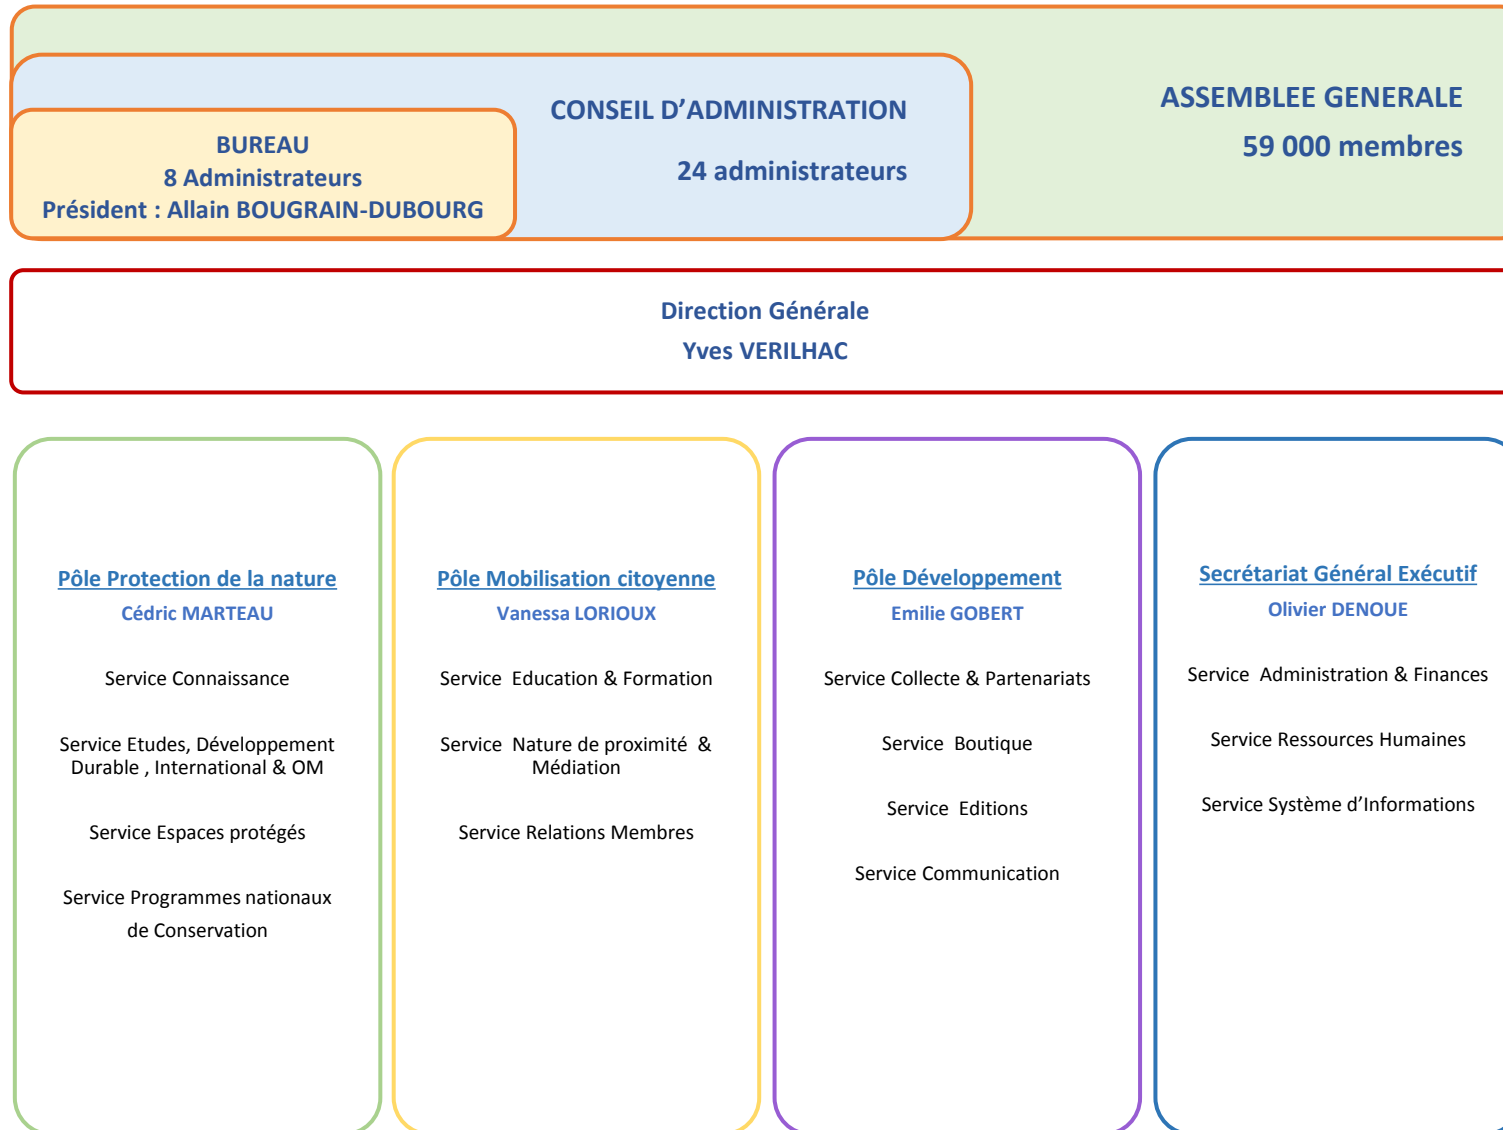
BUREAU
8 Administrateurs
Président : Allain BOUGRAIN-DUBOURG

CONSEIL D'ADMINISTRATION

24 administrateurs

ASSEMBLEE GENERALE
59 000 membres

Direction Générale
Yves VERILHAC

Pôle Protection de la nature
Cédric MARTEAU

Service Connaissance

Service Etudes, Développement Durable , International & OM

Service Espaces protégés

Service Programmes nationaux de Conservation

Pôle Mobilisation citoyenne
Vanessa LORIOUX

Service Education & Formation

Service Nature de proximité & Médiation

Service Relations Membres

Pôle Développement
Emilie GOBERT

Service Collecte & Partenariats

Service Boutique

Service Editions

Service Communication

Secrétariat Général Exécutif
Olivier DENOUE

Service Administration & Finances

Service Ressources Humaines

Service Système d'Informations